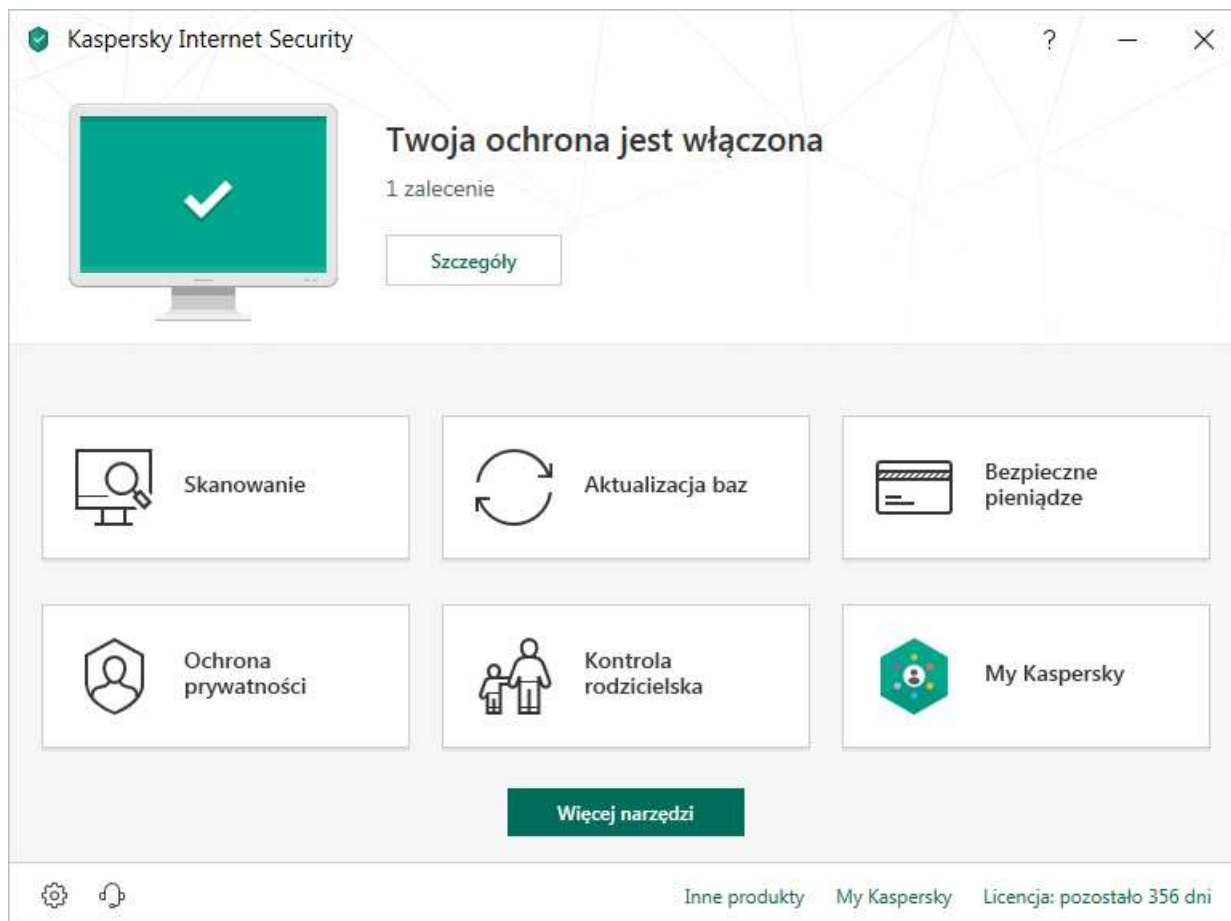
Kaspersky Internet Security

?

Twoja ochrona jest włączona

1 zalecenie

Szczegóły

Skanowanie

Aktualizacja baz

Bezpieczne pieniądze

Ochrona prywatności

Kontrola rodzicielska

My Kaspersky

Więcej narzędzi

Inne produkty

My Kaspersky

Licencja: pozostało 356 dni